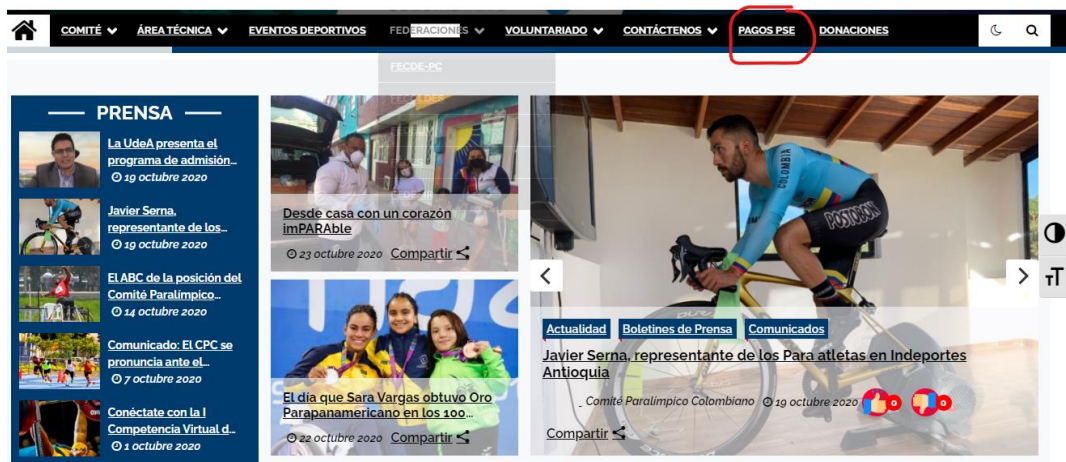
COMITÉ ÁREA TÉCNICA EVENTOS DEPORTIVOS FEDERACIONES VOLUNTARIADO CONTÁCTENOS PAGOS PSE DONACIONES

FECDE-PC

PRENSA

La UdeA presenta el programa de admisión...
19 octubre 2020

Javier Serna, representante de los...
19 octubre 2020

El ABC de la posición del Comité Paralímpico...
14 octubre 2020

Comunicado: El CPC se pronuncia ante el...
7 octubre 2020

Conéctate con la I Competencia Virtual d...
1 octubre 2020

Desde casa con un corazón imPARAble
23 octubre 2020 Compartir

El día que Sara Vargas obtuvo Oro Parapanamericano en los 100...
22 octubre 2020 Compartir

COLOMBIA
POSTOBON

Actualidad Boletines de Prensa Comunicados

Javier Serna, representante de los Para atletas en Indeportes Antioquia

Comité Paralímpico Colombiano 19 octubre 2020 0 0

Compartir